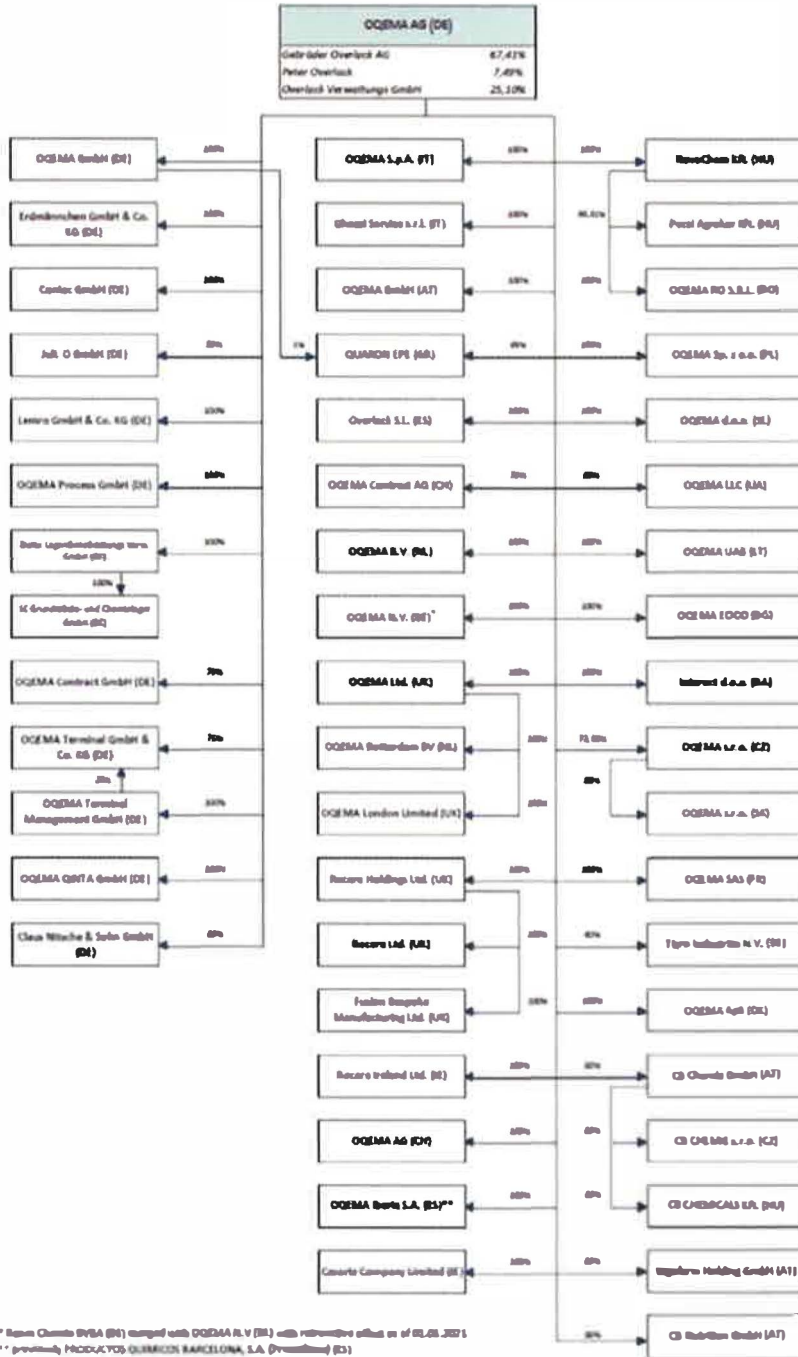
OQEMA AG (DE)

| Gebrüder Overlack AG | 67,41% |
|---|---|
| Peter Overlack | 7,49% |
| Overlack Verwaltungs GmbH | 25,10% |

OQEMA GmbH (DE)
100%

Erdmännchen GmbH & Co. KG (DE)
100%

Contec GmbH (DE)
100%

Jul. O GmbH (DE)
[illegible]

Lenora GmbH & Co. KG (DE)
100%

OQEMA Process GmbH (DE)
100%

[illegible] GmbH (DE)
100%

100%

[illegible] GmbH (DE)

OQEMA Contract GmbH (DE)
70%

OQEMA Terminal GmbH & Co. KG (DE)
70%

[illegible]

OQEMA Terminal Management GmbH (DE)
100%

OQEMA QINTA GmbH (DE)
100%

Claus Nitsche & Sohn GmbH (DE)
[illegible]

OQEMA S.p.A. (IT)
100%

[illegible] s.r.l. (IT)
100%

OQEMA GmbH (AT)
100%

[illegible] (AR)
1%
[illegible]

Overlack S.L. (ES)
100%

OQEMA Contract AG (CH)
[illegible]

OQEMA B.V. (NL)
100%

OQEMA N.V. (BE)*
100%

OQEMA Ltd. (UK)
100%

OQEMA Rotterdam BV (NL)
100%

OQEMA London Limited (UK)
100%

Rocare Holdings Ltd. (UK)
100%

Rocare Ltd. (UK)
100%

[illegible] Manufacturing Ltd. (UK)
100%

Rocare Ireland Ltd. (IE)
100%

OQEMA AG (CH)
100%

OQEMA Iberia S.A. (ES)**
100%

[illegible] Company Limited (IE)
100%

100%
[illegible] Kft. (HU)

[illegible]
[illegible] Kft. (HU)

100%
OQEMA RO S.R.L. (RO)

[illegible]
OQEMA Sp. z o.o. (PL)

100%
OQEMA d.o.o. (SI)

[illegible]
OQEMA LLC (UA)

100%
OQEMA UAB (LT)

100%
OQEMA EOOD (BG)

100%
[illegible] d.o.o. (BA)

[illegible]
OQEMA s.r.o. (CZ)

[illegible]
OQEMA s.r.o. (SK)

100%
OQEMA SAS (FR)

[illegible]
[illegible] N.V. (BE)

100%
OQEMA ApS (DK)

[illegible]
CB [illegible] GmbH (AT)

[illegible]
CB CHEMIE s.r.o. (CZ)

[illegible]
CB CHEMICALS Kft. (HU)

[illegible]
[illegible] Holding GmbH (AT)

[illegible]
CB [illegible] GmbH (AT)

* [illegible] (BE) merged with OQEMA N.V. (BE) with retroactive effect as of 01.01.2021
** previously PRODUCTOS QUIMICOS BARCELONA, S.A. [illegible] (ES)